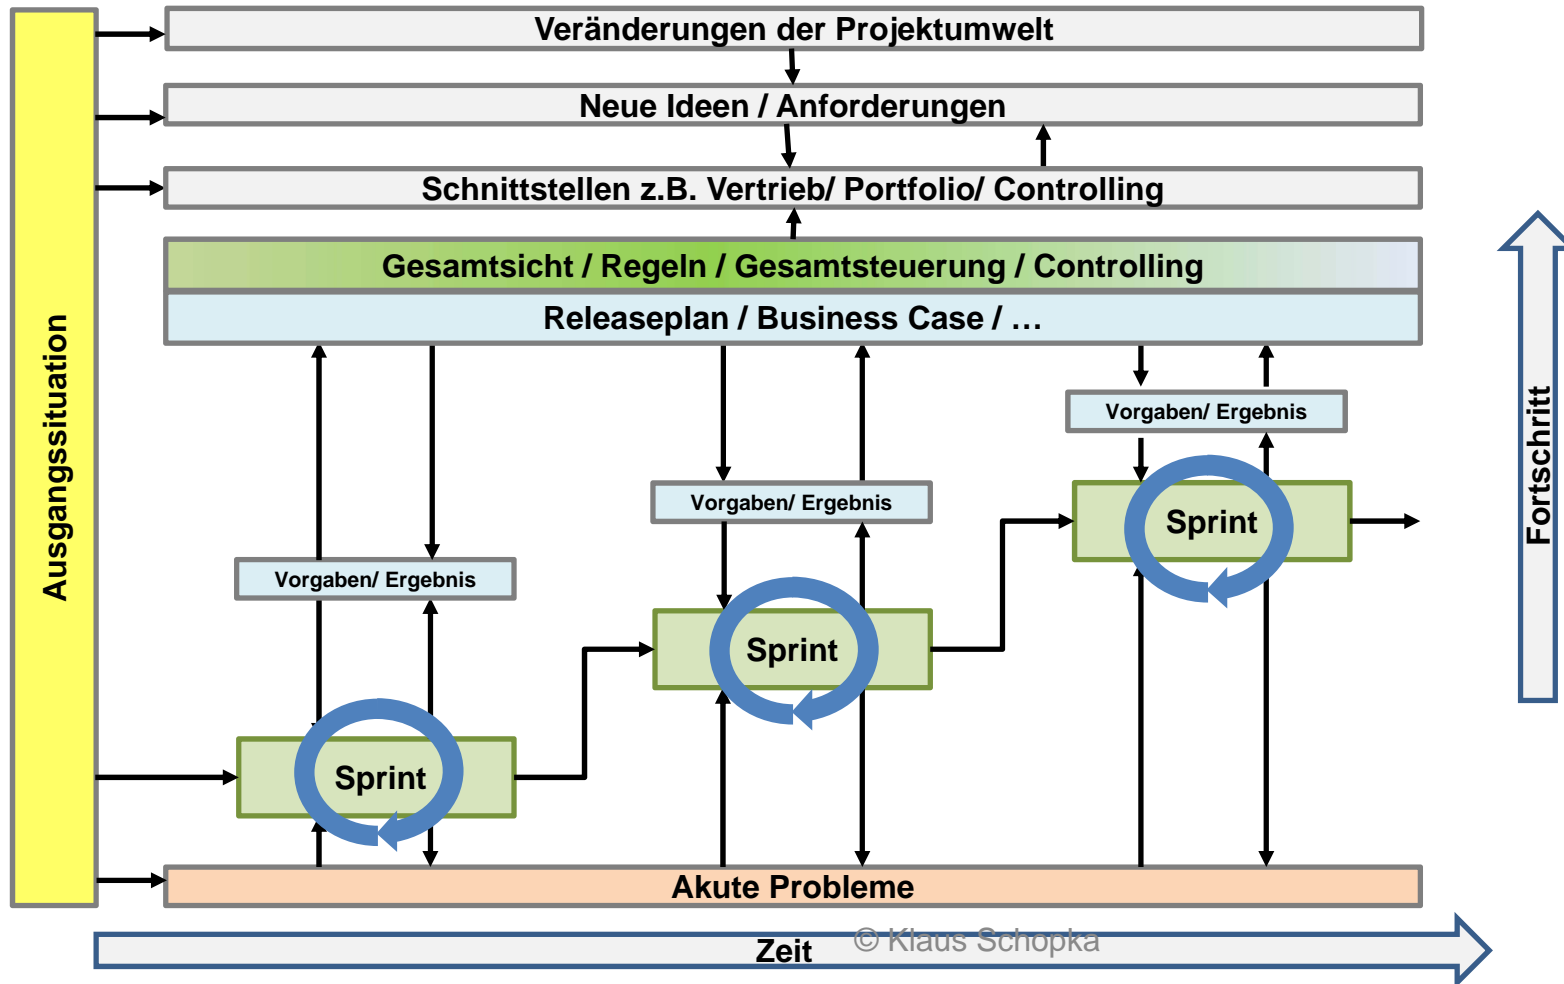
Ausgangssituation

Veränderungen der Projektumwelt

Neue Ideen / Anforderungen

Schnittstellen z.B. Vertrieb/ Portfolio/ Controlling

Gesamtsicht / Regeln / Gesamtsteuerung / Controlling

Releaseplan / Business Case / …

Vorgaben/ Ergebnis

Vorgaben/ Ergebnis

Vorgaben/ Ergebnis

Sprint

Sprint

Sprint

Fortschritt

Akute Probleme

Zeit

© Klaus Schopka